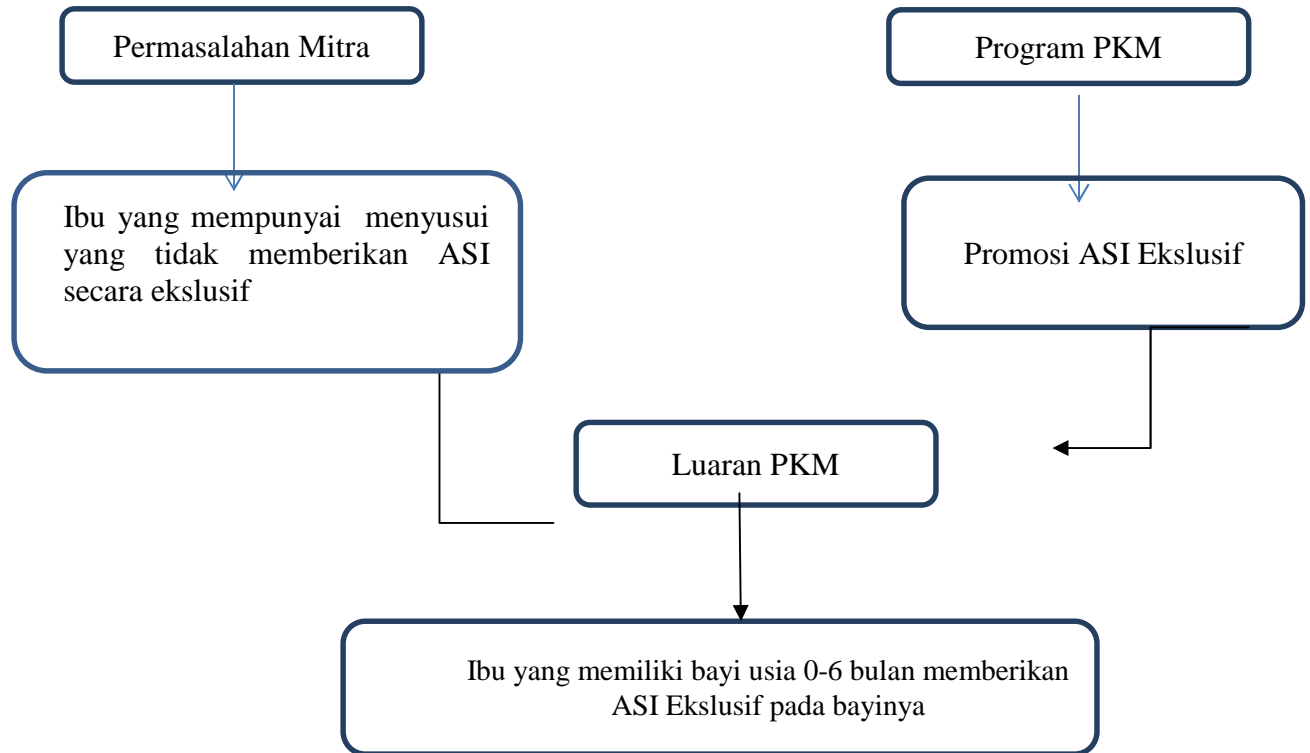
Permasalahan Mitra

Program PKM

Ibu yang mempunyai menyusui yang tidak memberikan ASI secara ekslusif

Promosi ASI Ekslusif

Luaran PKM

Ibu yang memiliki bayi usia 0-6 bulan memberikan ASI Ekslusif pada bayinya